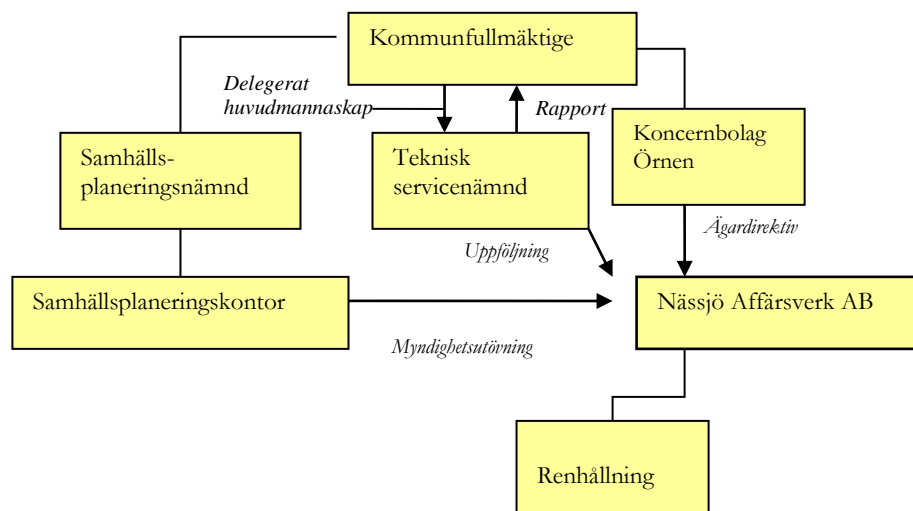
Kommunfullmäktige

Delegerat huvudmannaskap

Rapport

Samhälls-planeringsnämnd

Teknisk servicenämnd

Koncernbolag Örnen

Ägardirektiv

Uppföljning

Samhällsplaneringskontor

Nässjö Affärsverk AB

Myndighetsutövning

Renhållning